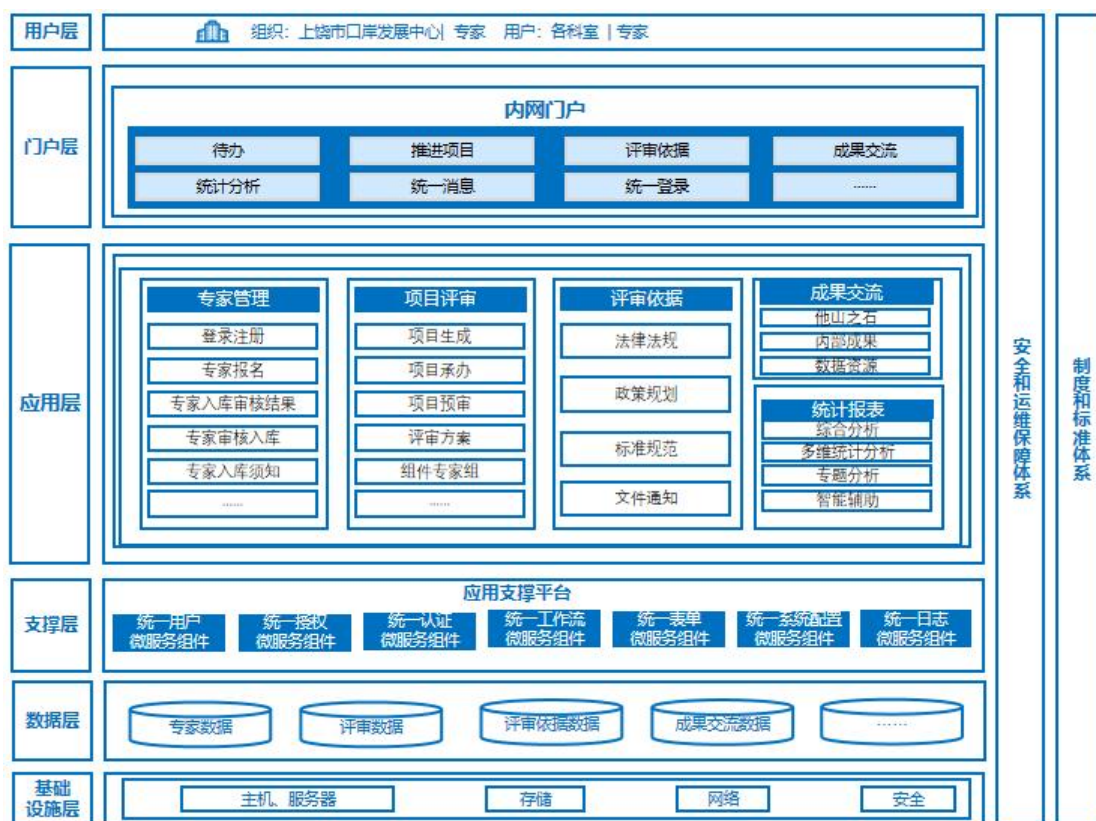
用户层

组织：上饶市口岸发展中心| 专家　用户：各科室 | 专家

门户层

内网门户

待办　推进项目　评审依据　成果交流
统计分析　统一消息　统一登录　......

应用层

专家管理
登录注册
专家报名
专家入库审核结果
专家审核入库
专家入库须知
......

项目评审
项目生成
项目承办
项目预审
评审方案
组件专家组
......

评审依据
法律法规
政策规划
标准规范
文件通知

成果交流
他山之石
内部成果
数据资源

统计报表
综合分析
多维统计分析
专题分析
智能辅助

支撑层

应用支撑平台

统一用户微服务组件　统一授权微服务组件　统一认证微服务组件　统一工作流微服务组件　统一表单微服务组件　统一系统配置微服务组件　统一日志微服务组件

数据层

专家数据　评审数据　评审依据数据　成果交流数据　......

基础设施层

主机、服务器　存储　网络　安全

安全和运维保障体系

制度和标准体系